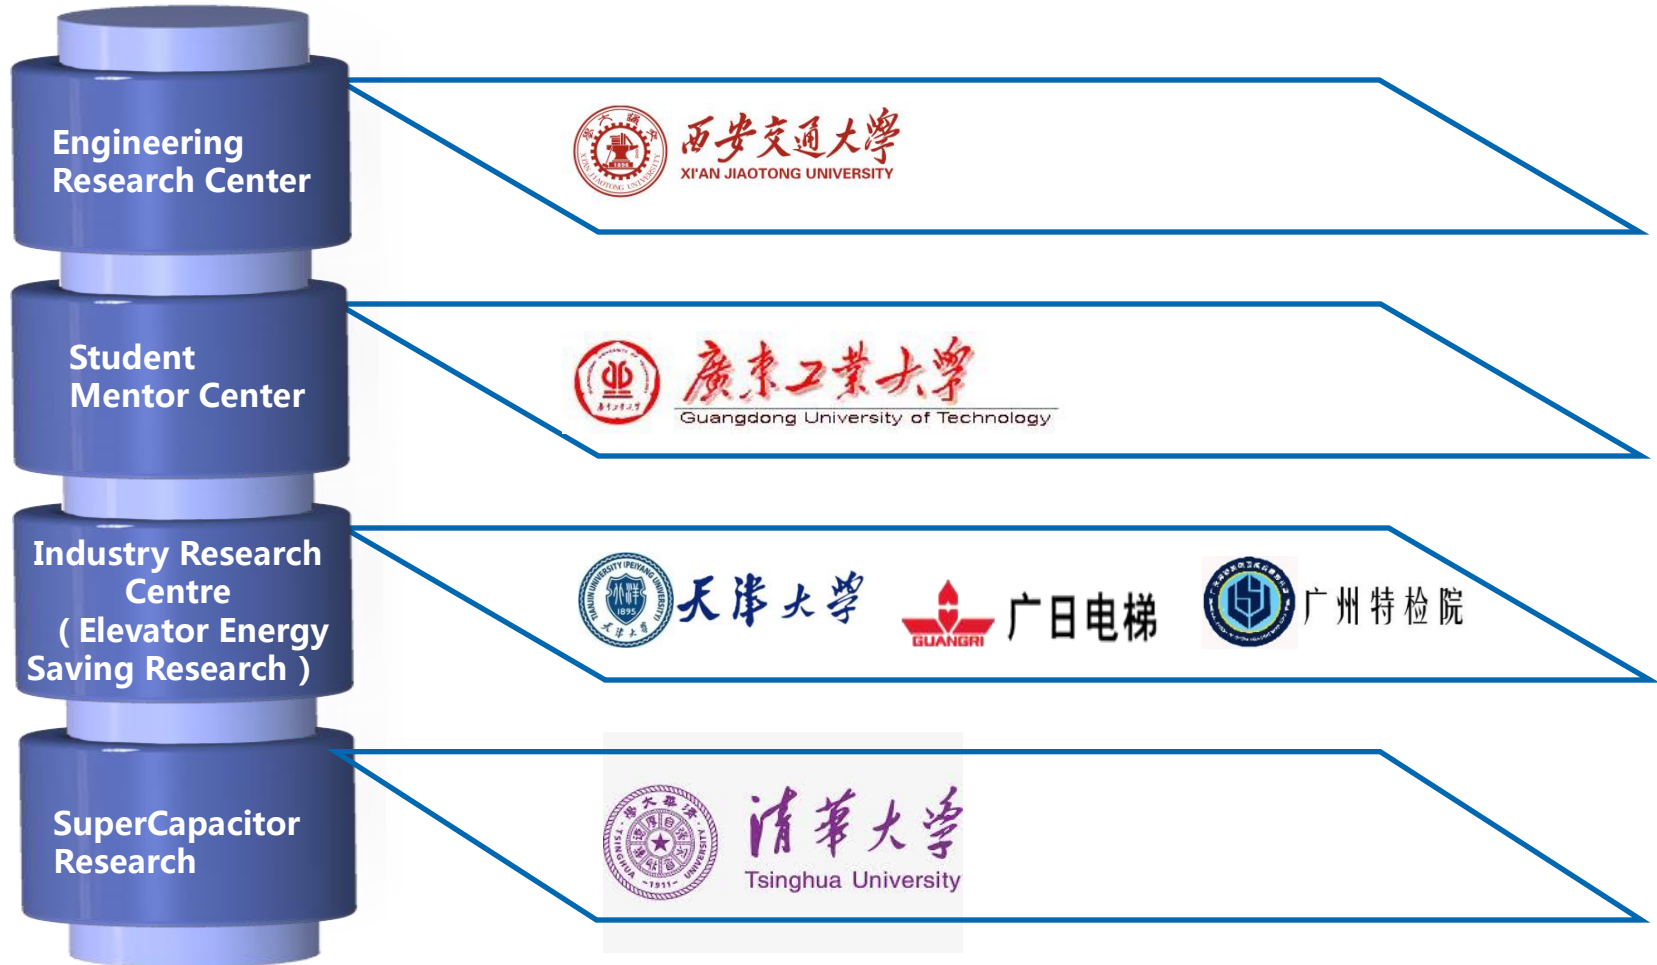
Engineering Research Center

西安交通大學
XI'AN JIAOTONG UNIVERSITY

Student Mentor Center

廣東工業大學
Guangdong University of Technology

Industry Research Centre ( Elevator Energy Saving Research )

天津大学

GUANGRI 广日电梯

广州特检院

SuperCapacitor Research

清華大学
Tsinghua University